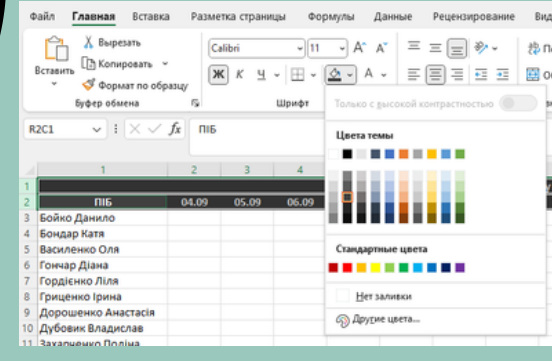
Файл Главная Вставка Разметка страницы Формулы Данные Рецензирование Вид

Вставить
Вырезать
Копировать
Формат по образцу
Буфер обмена

Calibri 11 A A
Ж К Ч
Шрифт

Только с высокой контрастностью

Цвета темы

Стандартные цвета

Нет заливки

Другие цвета...

R2C1 $f_x$ ПІБ

| | 1 | 2 | 3 | 4 |
|---|---|---|---|---|
| 1 | | | | |
| 2 | ПІБ | 04.09 | 05.09 | 06.09 |
| 3 | Бойко Данило | | | |
| 4 | Бондар Катя | | | |
| 5 | Василенко Оля | | | |
| 6 | Гончар Діана | | | |
| 7 | Гордієнко Ліля | | | |
| 8 | Гриценко Ірина | | | |
| 9 | Дорошенко Анастасія | | | |
| 10 | Дубовик Владислав | | | |
| 11 | Захарченко Поліна | | | |